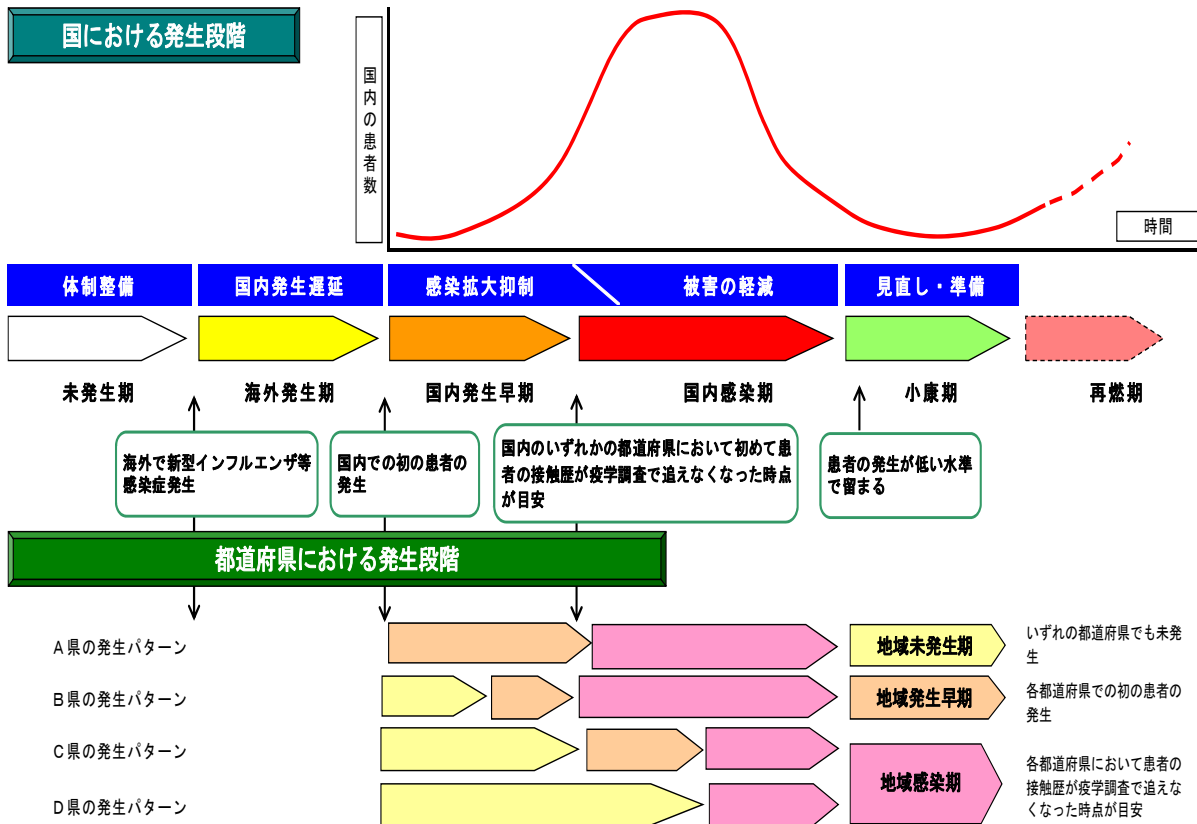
国における発生段階

国内の患者数

時間

体制整備

国内発生遅延

感染拡大抑制

被害の軽減

見直し・準備

未発生期

海外発生期

国内発生早期

国内感染期

小康期

再燃期

海外で新型インフルエンザ等感染症発生

国内での初の患者の発生

国内のいずれかの都道府県において初めて患者の接触歴が疫学調査で追えなくなった時点が目安

患者の発生が低い水準で留まる

都道府県における発生段階

A県の発生パターン

B県の発生パターン

C県の発生パターン

D県の発生パターン

地域未発生期

いずれの都道府県でも未発生

地域発生早期

各都道府県での初の患者の発生

地域感染期

各都道府県において患者の接触歴が疫学調査で追えなくなった時点が目安